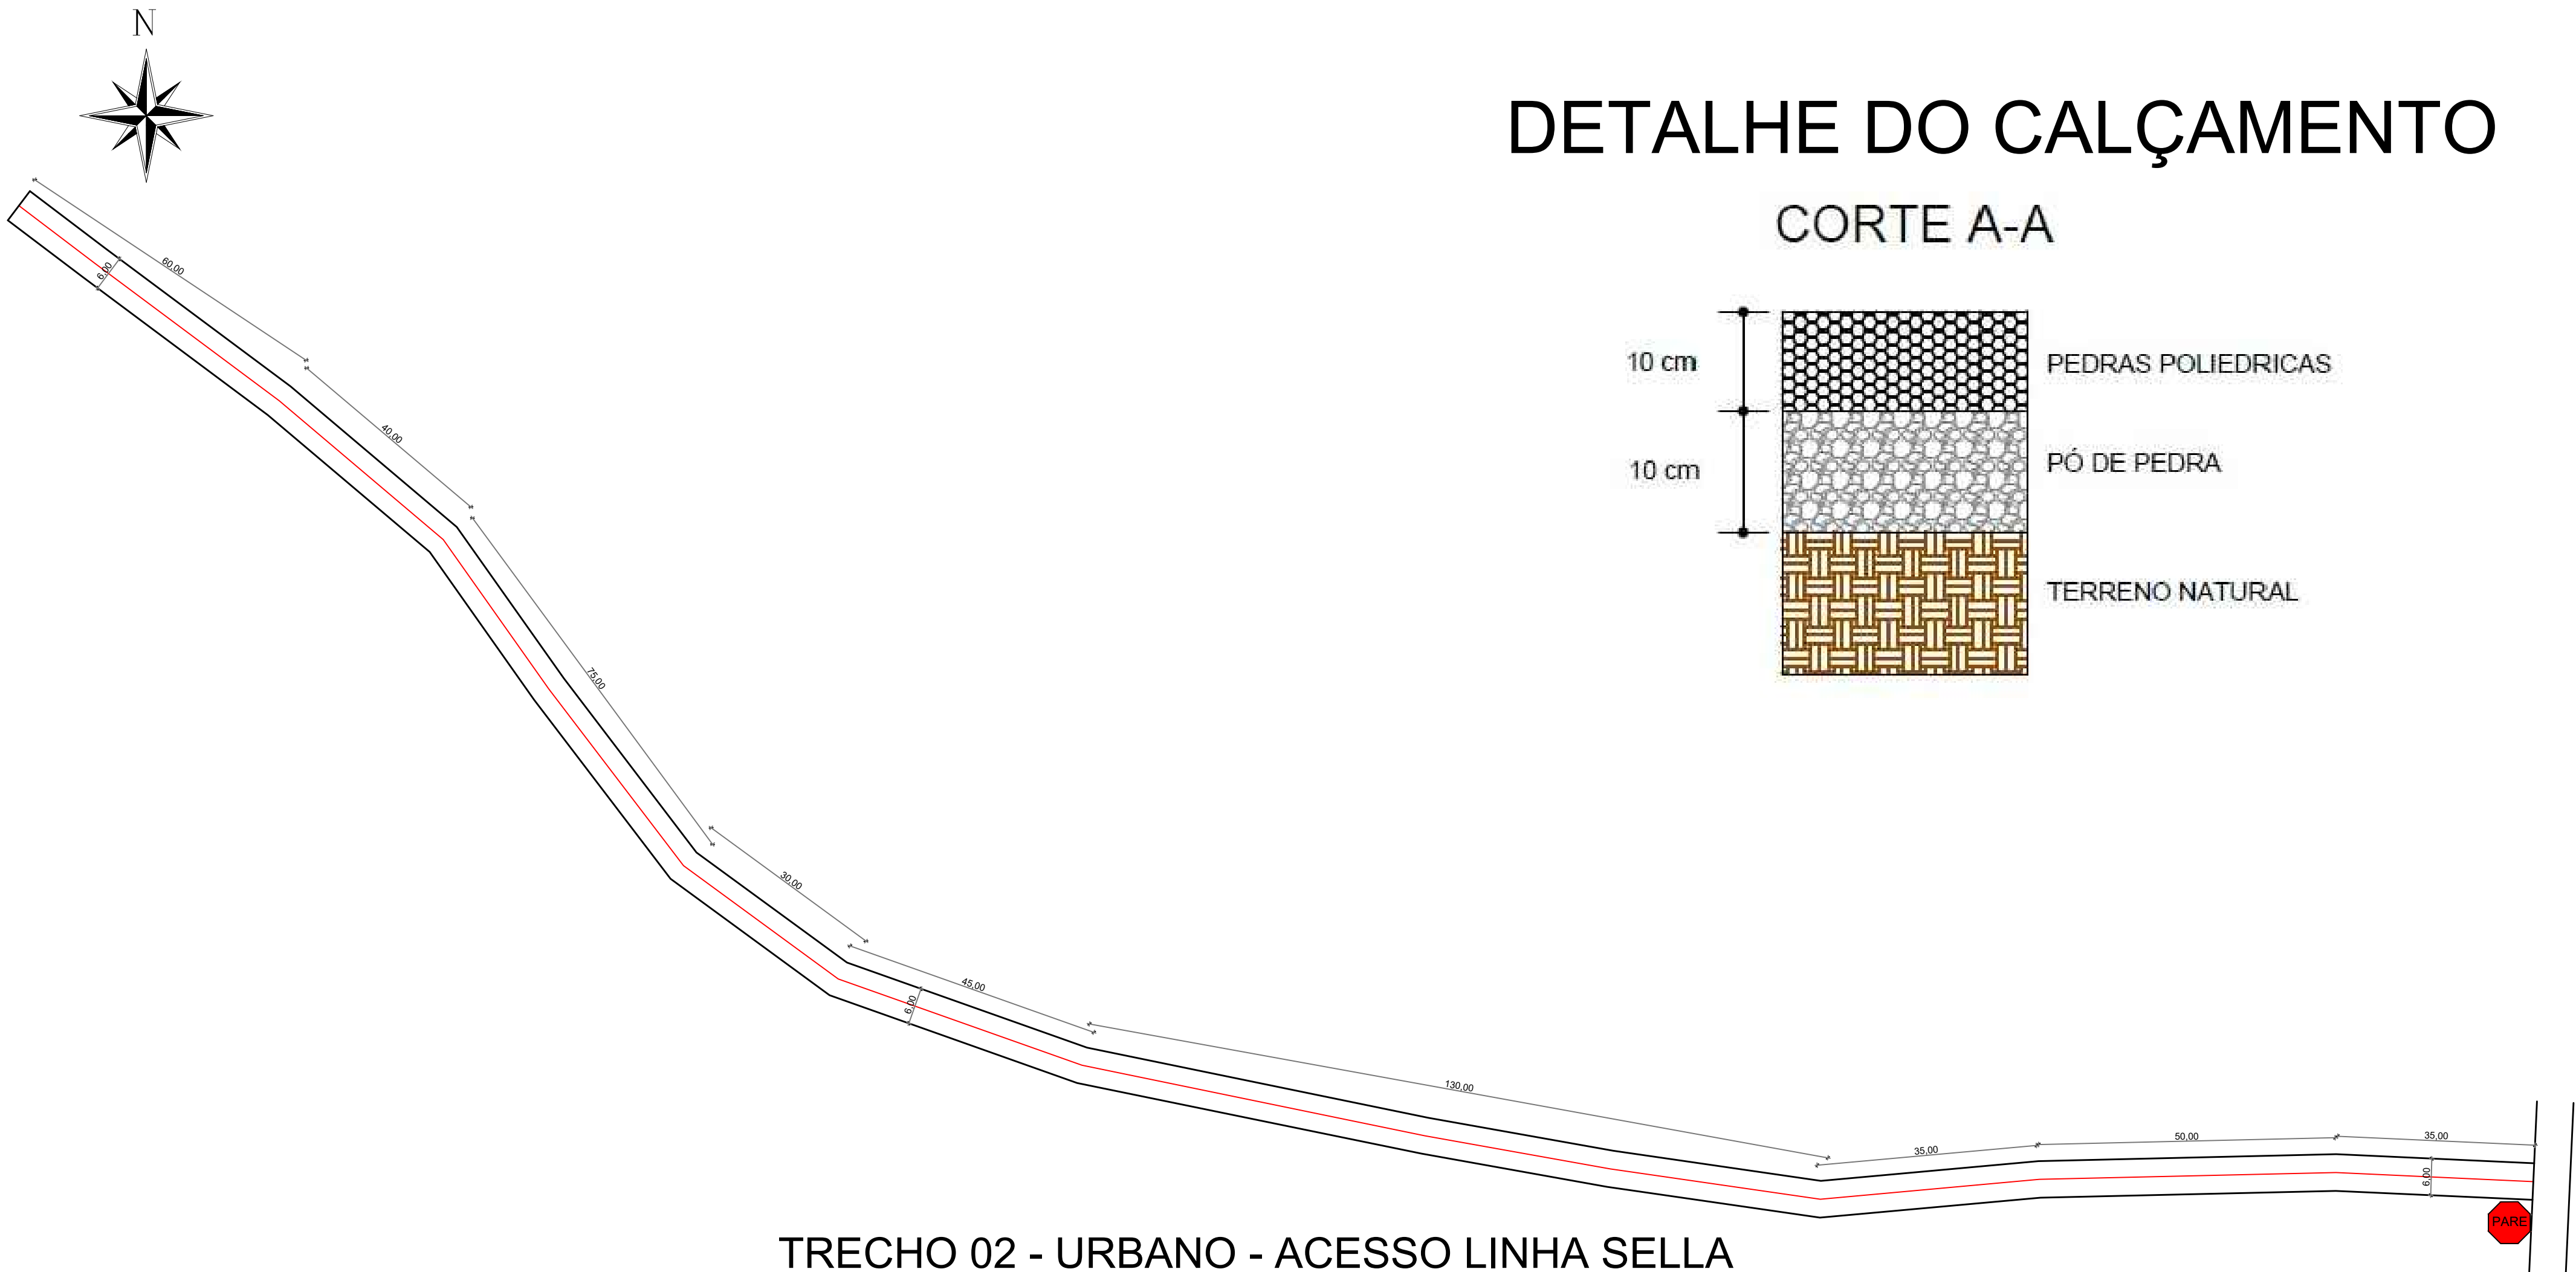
N

DETALHE DO CALÇAMENTO

CORTE A-A

10 cm

PEDRAS POLIEDRICAS

10 cm

PÓ DE PEDRA

TERRENO NATURAL

60,00
6,00
40,00
75,00
30,00
45,00
6,00
130,00
35,00
50,00
35,00
6,00
PARE

TRECHO 02 - URBANO - ACESSO LINHA SELLA